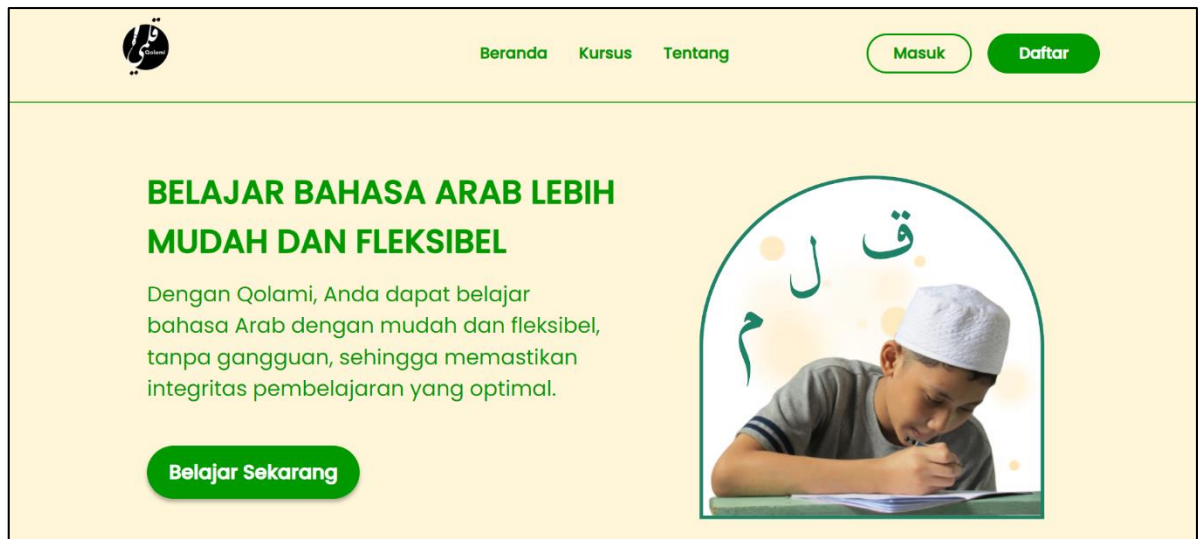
Qolami

Beranda Kursus Tentang

Masuk Daftar

BELAJAR BAHASA ARAB LEBIH MUDAH DAN FLEKSIBEL

Dengan Qolami, Anda dapat belajar bahasa Arab dengan mudah dan fleksibel, tanpa gangguan, sehingga memastikan integritas pembelajaran yang optimal.

Belajar Sekarang

ق ل م